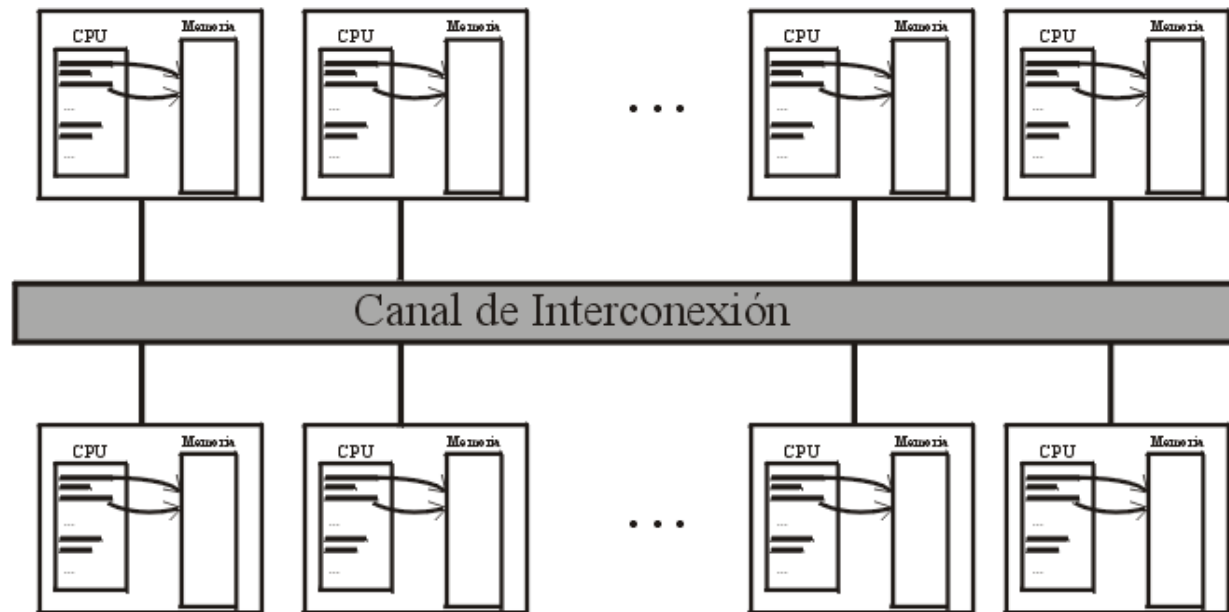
CPU
Memoria
...
...

CPU
Memoria
...
...

. . .

CPU
Memoria
...
...

CPU
Memoria
...
...

Canal de Interconexión

CPU
Memoria
...
...

CPU
Memoria
...
...

. . .

CPU
Memoria
...
...

CPU
Memoria
...
...